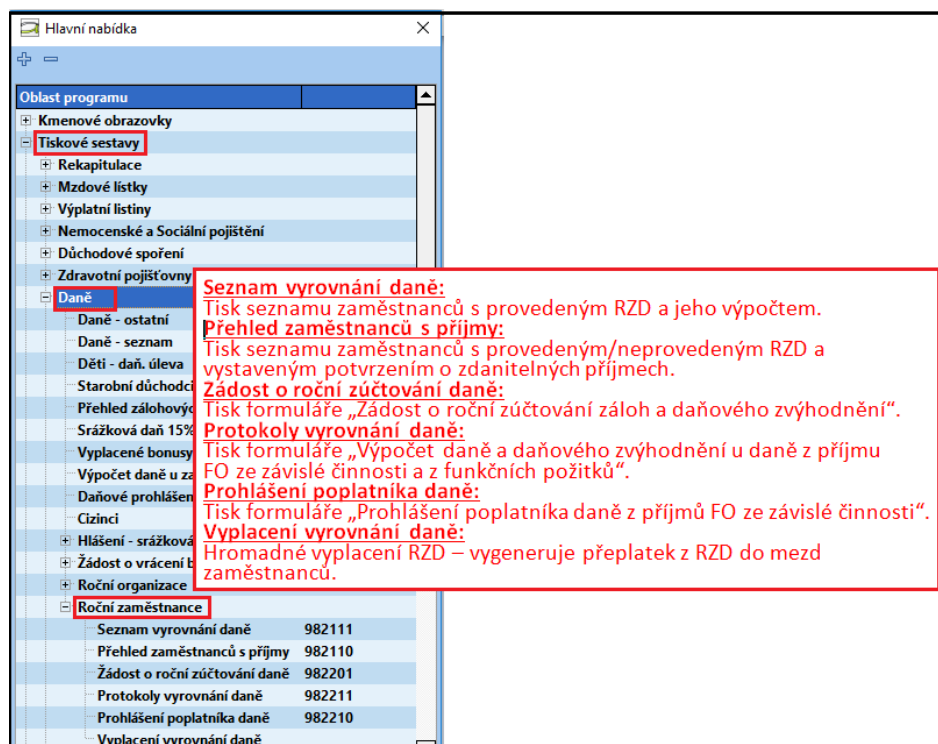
Hlavní nabídka

Oblast programu

Kmenové obrazovky
Tiskové sestavy
Rekapitulace
Mzdové lístky
Výplatní listiny
Nemocenské a Sociální pojištění
Důchodové spoření
Zdravotní pojišťovny
Daně
Daně - ostatní
Daně - seznam
Děti - daň. úleva
Starobní důchodci
Přehled zálohový
Srážková daň 15%
Vyplacené bonusy
Výpočet daně u za
Daňové prohlášen
Cizinci
Hlášení - srážková
Žádost o vrácení b
Roční organizace
Roční zaměstnance

| Seznam vyrovnání daně | 982111 |
|---|---|
| Přehled zaměstnanců s příjmy | 982110 |
| Žádost o roční zúčtování daně | 982201 |
| Protokoly vyrovnání daně | 982211 |
| Prohlášení poplatníka daně | 982210 |
| Vyplacení vyrovnání daně | |

Seznam vyrovnání daně:
Tisk seznamu zaměstnanců s provedeným RZD a jeho výpočtem.
Přehled zaměstnanců s příjmy:
Tisk seznamu zaměstnanců s provedeným/neprovedeným RZD a vystaveným potvrzením o zdanitelných příjmech.
Žádost o roční zúčtování daně:
Tisk formuláře „Žádost o roční zúčtování záloh a daňového zvýhodnění“.
Protokoly vyrovnání daně:
Tisk formuláře „Výpočet daně a daňového zvýhodnění u daně z příjmu FO ze závislé činnosti a z funkčních požitků“.
Prohlášení poplatníka daně:
Tisk formuláře „Prohlášení poplatníka daně z příjmů FO ze závislé činnosti“.
Vyplacení vyrovnání daně:
Hromadné vyplacení RZD – vygeneruje přeplatek z RZD do mezd zaměstnanců.